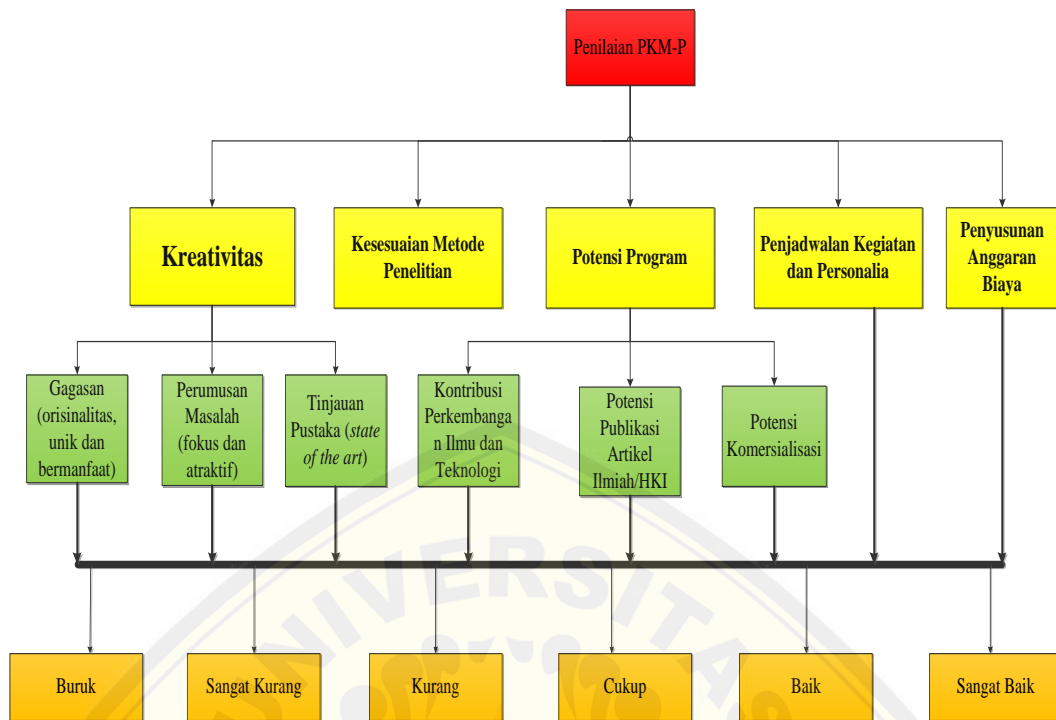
Penilaian PKM-P

Kreativitas

Kesesuaian Metode Penelitian

Potensi Program

Penjadwalan Kegiatan dan Personalia

Penyusunan Anggaran Biaya

Gagasan (orisinalitas, unik dan bermanfaat)

Perumusan Masalah (fokus dan atraktif)

Tinjauan Pustaka (*state of the art*)

Kontribusi Perkembangan Ilmu dan Teknologi

Potensi Publikasi Artikel Ilmiah/HKI

Potensi Komersialisasi

Buruk

Sangat Kurang

Kurang

Cukup

Baik

Sangat Baik

UNIVERSITAS